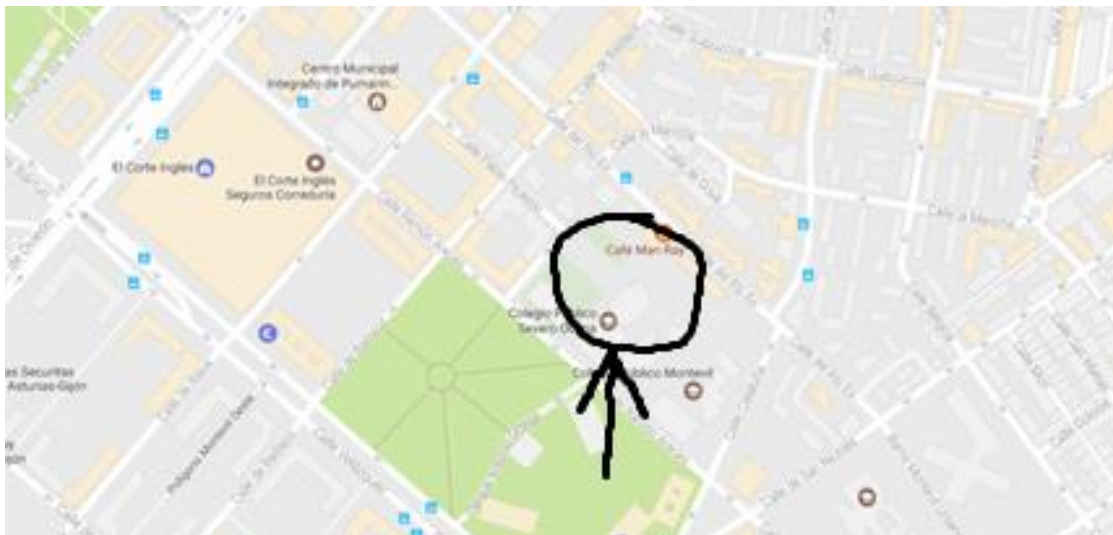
Centro Municipal Integrado de Pumarín

El Corte Inglés

El Corte Inglés Seguros Correduría

Café Man Ray

Colegio Público Severo Ochoa

Colegio Público Montevil

Securitas Asturias-Gijón

Calle Marcelino

Calle la Menéndez

Calle Sabino

Calle Ramón Areces

Polígono Montevil Oeste

Calle Velázquez

Calle de Perú

Calle Mar Ro

Calle de San Nicolás

Calle del Perú

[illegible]